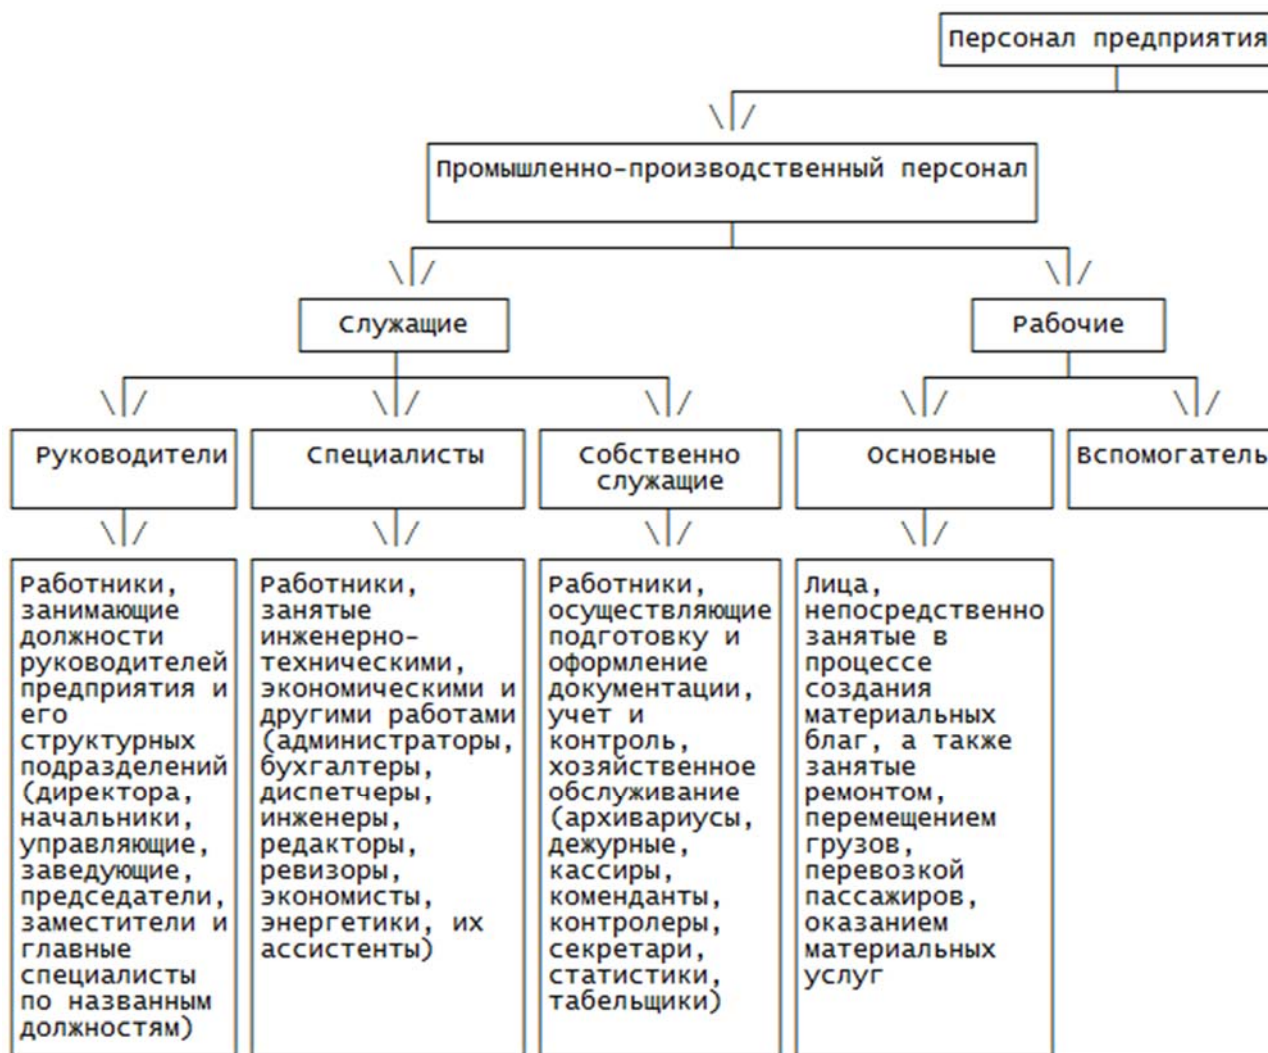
Персонал предприятия

\|/

Промышленно-производственный персонал

\|/ \|/

Служащие

Рабочие

\|/ \|/ \|/ \|/ \|/

Руководители

Специалисты

Собственно служащие

Основные

Вспомогатель

\|/ \|/ \|/ \|/

Работники, занимающие должности руководителей предприятия и его структурных подразделений (директора, начальники, управляющие, заведующие, председатели, заместители и главные специалисты по названным должностям)

Работники, занятые инженерно-техническими, экономическими и другими работами (администраторы, бухгалтеры, диспетчеры, инженеры, редакторы, ревизоры, экономисты, энергетики, их ассистенты)

Работники, осуществляющие подготовку и оформление документации, учет и контроль, хозяйственное обслуживание (архивариусы, дежурные, кассиры, коменданты, контролеры, секретари, статистики, табельщики)

Лица, непосредственно занятые в процессе создания материальных благ, а также занятые ремонтом, перемещением грузов, перевозкой пассажиров, оказанием материальных услуг